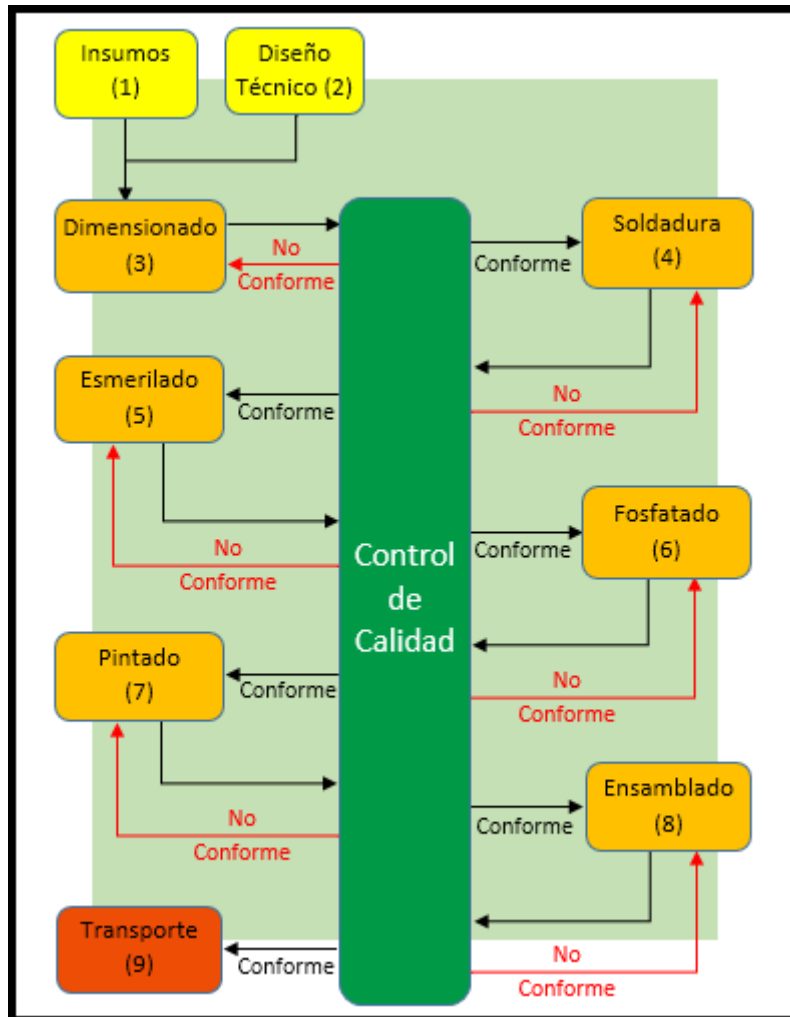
Insumos (1)

Diseño Técnico (2)

Dimensionado (3)

No Conforme

Control de Calidad

Conforme

Soldadura (4)

No Conforme

Esmerilado (5)

Conforme

No Conforme

Conforme

Fosfatado (6)

No Conforme

Pintado (7)

Conforme

No Conforme

Conforme

Ensamblado (8)

No Conforme

Transporte (9)

Conforme